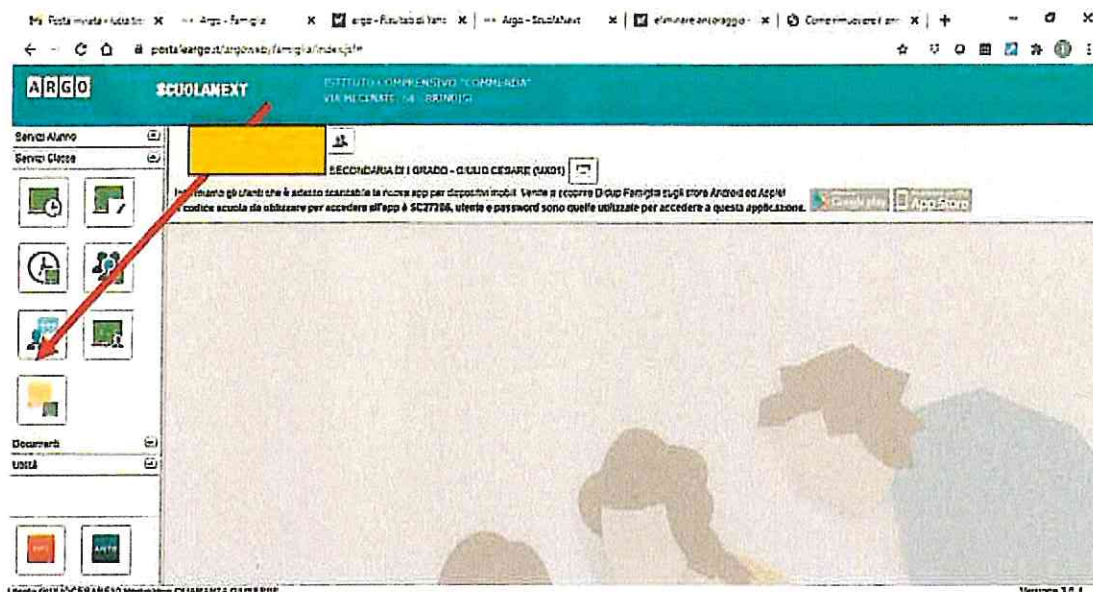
Posta inviata - tutta fin: × Argo - Famiglia × argo - Risultati di Yaho × Argo - ScuolaNext × eliminare ancoraggio × Come rimuovere l'anc × +

portaleargo.it/argoweb/famiglia/index.jsf#

ARGO SCUOLANEXT ISTITUTO COMPRENSIVO "COMMENDA" VIA MECENATE, 14 - BRINDISI

Servizi Alunno
Servizi Classe

SECONDARIA DI I GRADO - GIULIO CESARE (UX01)

Informiamo gli utenti che è adesso scaricabile la nuova app per dispositivi mobili. Venite a scoprire DidUp Famiglia sugli store Android ed Apple! Il codice scuola da utilizzare per accedere all'app è SC27286, utente e password sono quelle utilizzate per accedere a questa applicazione. Google play App Store

Documenti
Utilità

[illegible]

Versione 3.6.1